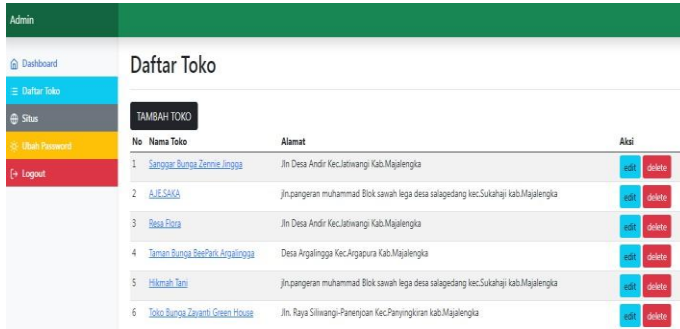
Admin

Dashboard
Daftar Toko
Situs
Ubah Password
Logout

Daftar Toko

TAMBAH TOKO

| No | Nama Toko | Alamat | Aksi |
|---|---|---|---|
| 1 | Sanggar Bunga Zennie Jingga | Jln Desa Andir Kec.Jatiwangi Kab.Majalengka | edit delete |
| 2 | AJE.SAKA | jln.pangeran muhammad Blok sawah lega desa salagedang kec.Sukahaji kab.Majalengka | edit delete |
| 3 | Resa Flora | Jln Desa Andir Kec.Jatiwangi Kab.Majalengka | edit delete |
| 4 | Taman Bunga BeePark Argalingga | Desa Argalingga Kec.Argapura Kab.Majalengka | edit delete |
| 5 | Hikmah Tani | jln.pangeran muhammad Blok sawah lega desa salagedang kec.Sukahaji kab.Majalengka | edit delete |
| 6 | Toko Bunga Zavanti Green House | Jln. Raya Siliwangi-Panenjoan Kec.Panyingkiran kab.Majalengka | edit delete |